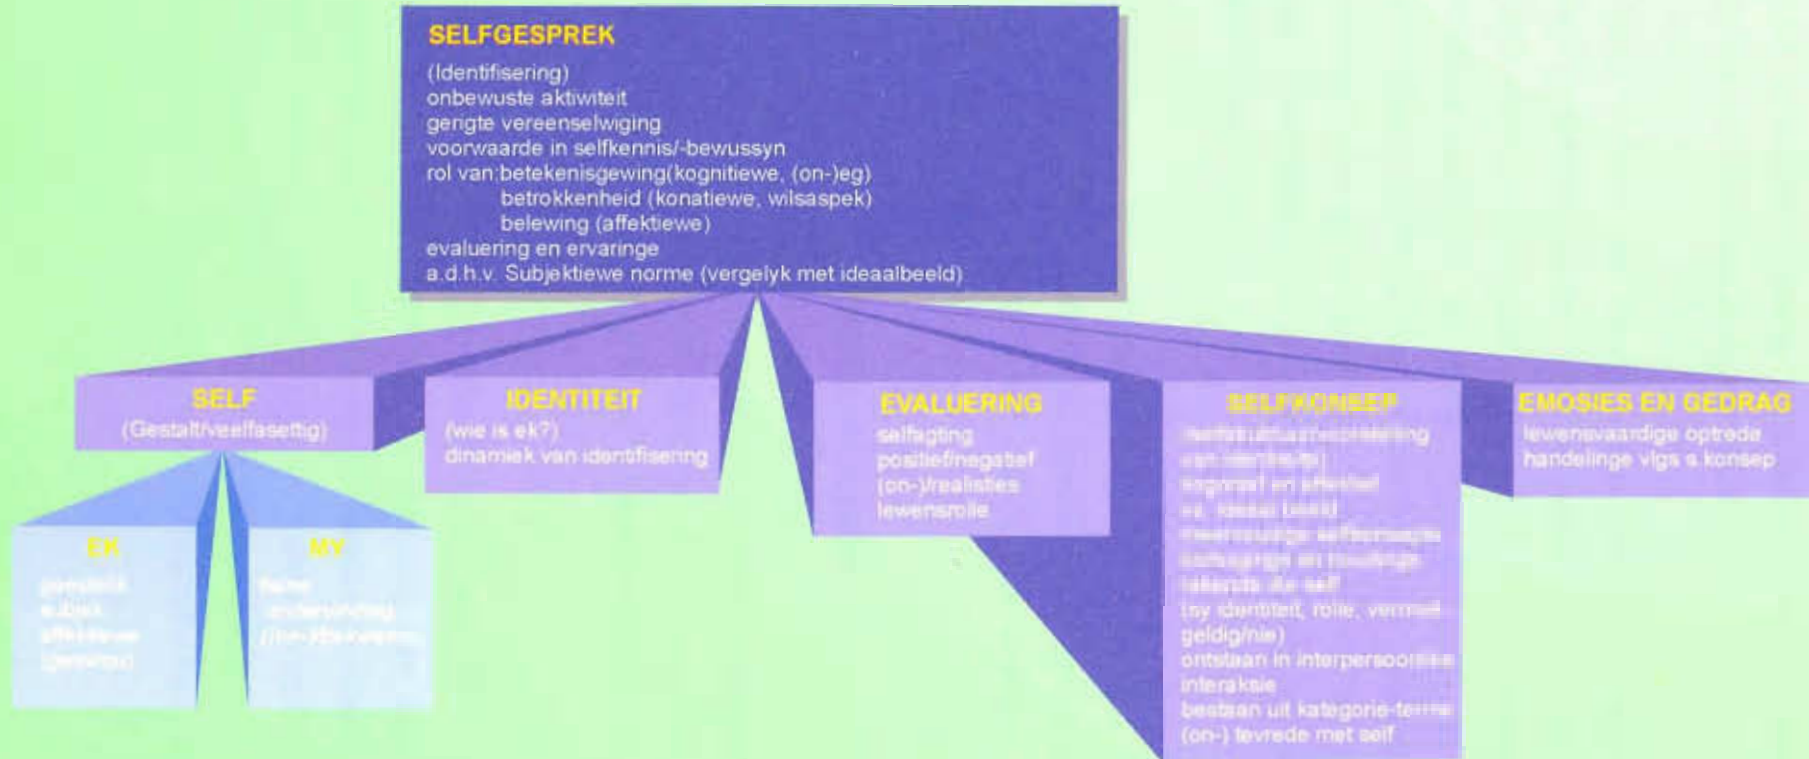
SELFGESPREK
(Identifisering)
onbewuste aktiwiteit
gerigte vereenselwiging
voorwaarde in selfkennis/-bewussyn
rol van:betekenisgewing(kognitiewe, (on-)eg)
betrokkenheid (konatiewe, wilsaspek)
belewing (affektiewe)
evaluering en ervaringe
a.d.h.v. Subjektiewe norme (vergelyk met ideaalbeeld)

SELF
(Gestalt/veelfasettig)

EK
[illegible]

MY
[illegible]

IDENTITEIT
(wie is ek?)
dinamiek van identifisering

EVALUERING
selfagting
positief/negatief
(on-)/realisties
lewensrolle

SELFKONSEP
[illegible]
(sy identiteit, rolle, vermeł geldig/nie)
ontstaan in interpersoonlike interaksie
bestaan uit kategorie-terme
(on-) tevrede met self

EMOSIES EN GEDRAG
lewensvaardige optrede
handelinge vlgs s konsep